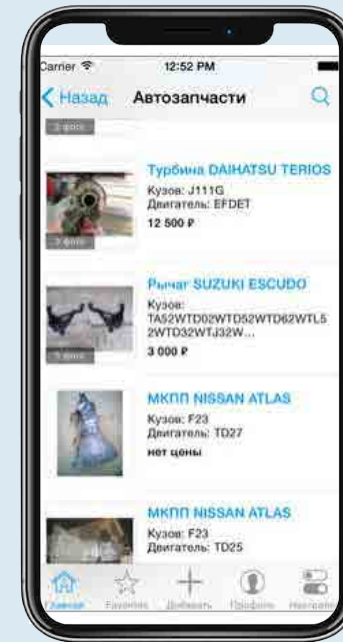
Carrier
12:52 PM

Назад
Автозапчасти

3 фото

Турбина DAIHATSU TERIOS
Кузов: J111G
Двигатель: EFDET
12 500 ₽

3 фото

Рычаг SUZUKI ESCUDO
Кузов: TA52WTD02WTD52WTD62WTL52WTD32WTJ32W...
3 000 ₽

1 фото

МКПП NISSAN ATLAS
Кузов: F23
Двигатель: TD27
нет цены

МКПП NISSAN ATLAS
Кузов: F23
Двигатель: TD25

Главная
Избранное
Добавить
Профиль
Настройки